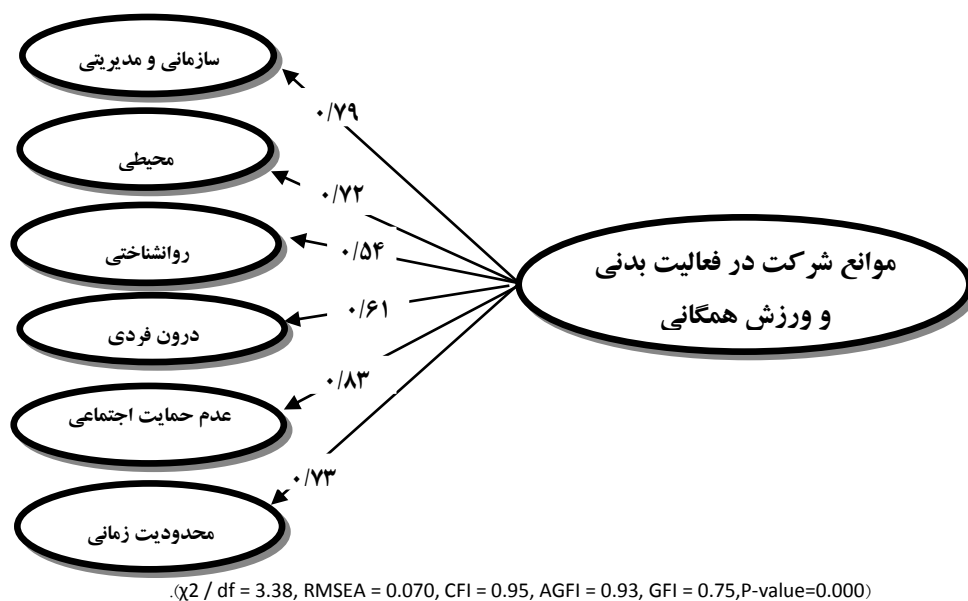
موانع شرکت در فعالیت بدنی و ورزش همگانی

سازمانی و مدیریتی
۰/۷۹

محیطی
۰/۷۲

روانشناختی
۰/۵۴

درون فردی
۰/۶۱

عدم حمایت اجتماعی
۰/۸۳

محدودیت زمانی
۰/۷۳

.(χ2 / df = 3.38, RMSEA = 0.070, CFI = 0.95, AGFI = 0.93, GFI = 0.75,P-value=0.000)